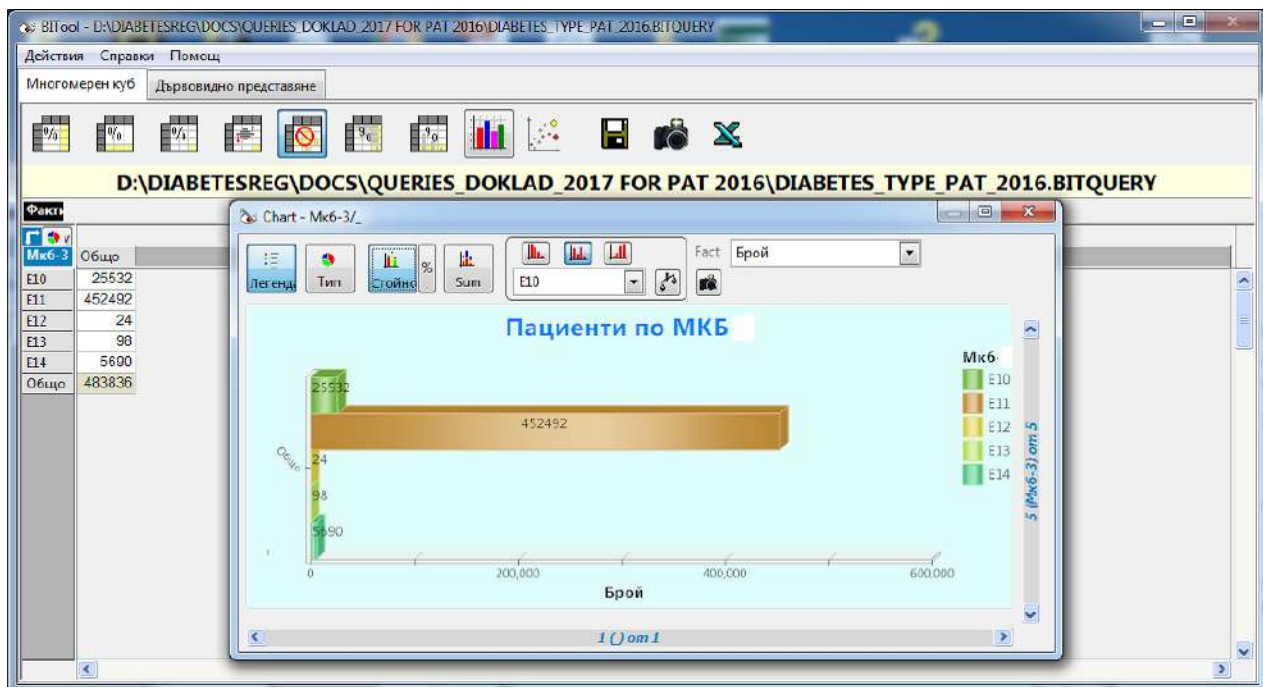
BITool - D:\DIABETESREG\DOCS\QUERIES_DOKLAD_2017 FOR PAT 2016\DIABETES_TYPE_PAT_2016.BITQUERY

Действия Справки Помощ

Многомерен куб Дървовидно представяне

D:\DIABETESREG\DOCS\QUERIES_DOKLAD_2017 FOR PAT 2016\DIABETES_TYPE_PAT_2016.BITQUERY

Факти

| Мкб-3 | Общо |
|---|---|
| E10 | 25532 |
| E11 | 452492 |
| E12 | 24 |
| E13 | 98 |
| E14 | 5690 |
| Общо | 483836 |

Chart - Мкб-3/_

Легенд Тип Стойно % Sum

E10

Fact Брой

Пациенти по МКБ

Общо

25532
452492
24
98
5690

0 200,000 400,000 600,000

Брой

Мкб-
E10
E11
E12
E13
E14

5 (Мкб-3) от 5

1 () от 1